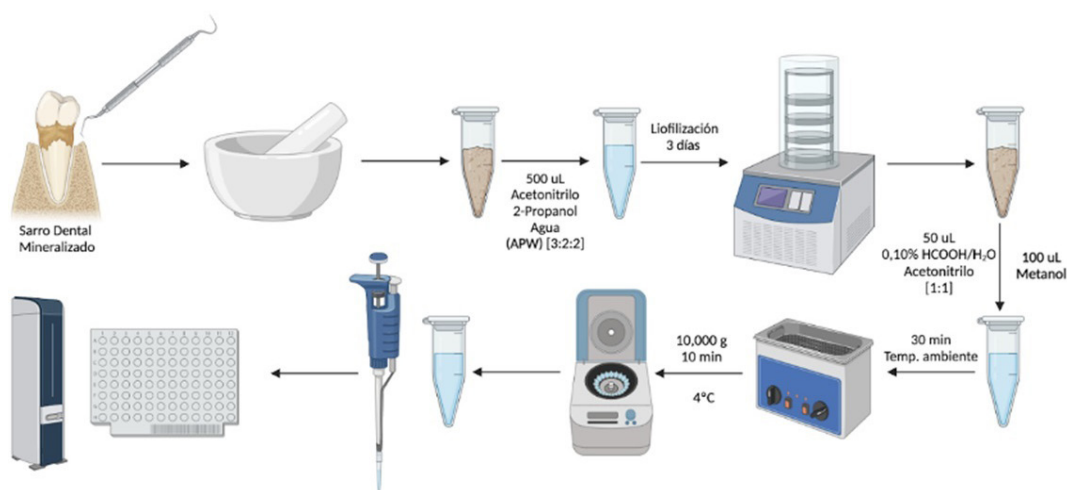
Sarro Dental Mineralizado

500 uL
Acetonitrilo
2-Propanol
Agua
(APW) [3:2:2]

Liofilización
3 días

50 uL
0,10% HCOOH/$H_2O$
Acetonitrilo
[1:1]

100 uL
Metanol

30 min
Temp. ambiente

10,000 g
10 min

4°C